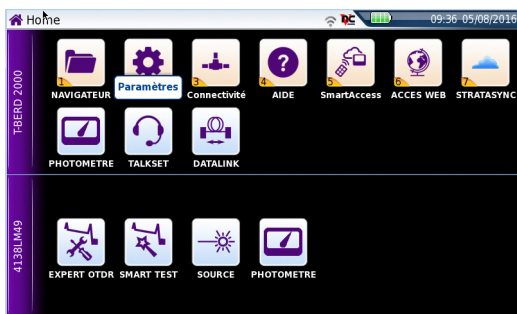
Home

09:36 05/08/2016

T-BERD 2000

1 NAVIGATEUR
Paramètres
3 Connectivité
4 AIDE
5 SmartAccess
6 ACCES WEB
7 STRATASYNC

PHOTOMETRE
TALKSET
DATALINK

4138LM49

EXPERT OTDR
SMART TEST
SOURCE
PHOTOMETRE